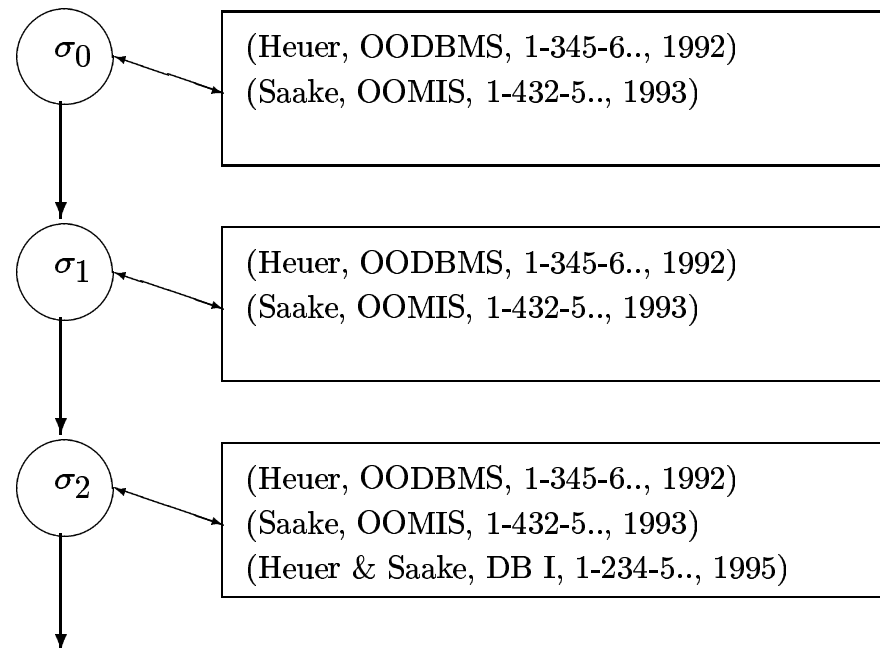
$\sigma_0$

(Heuer, OODBMS, 1-345-6.., 1992)
(Saake, OOMIS, 1-432-5.., 1993)

$\sigma_1$

(Heuer, OODBMS, 1-345-6.., 1992)
(Saake, OOMIS, 1-432-5.., 1993)

$\sigma_2$

(Heuer, OODBMS, 1-345-6.., 1992)
(Saake, OOMIS, 1-432-5.., 1993)
(Heuer & Saake, DB I, 1-234-5.., 1995)